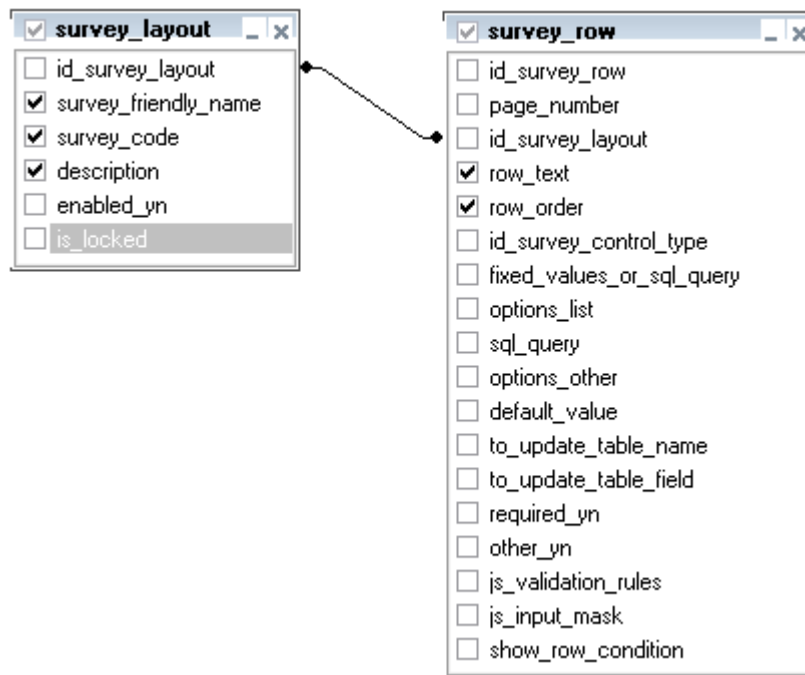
survey_layout

id_survey_layout
survey_friendly_name
survey_code
description
enabled_yn
is_locked

survey_row

id_survey_row
page_number
id_survey_layout
row_text
row_order
id_survey_control_type
fixed_values_or_sql_query
options_list
sql_query
options_other
default_value
to_update_table_name
to_update_table_field
required_yn
other_yn
js_validation_rules
js_input_mask
show_row_condition